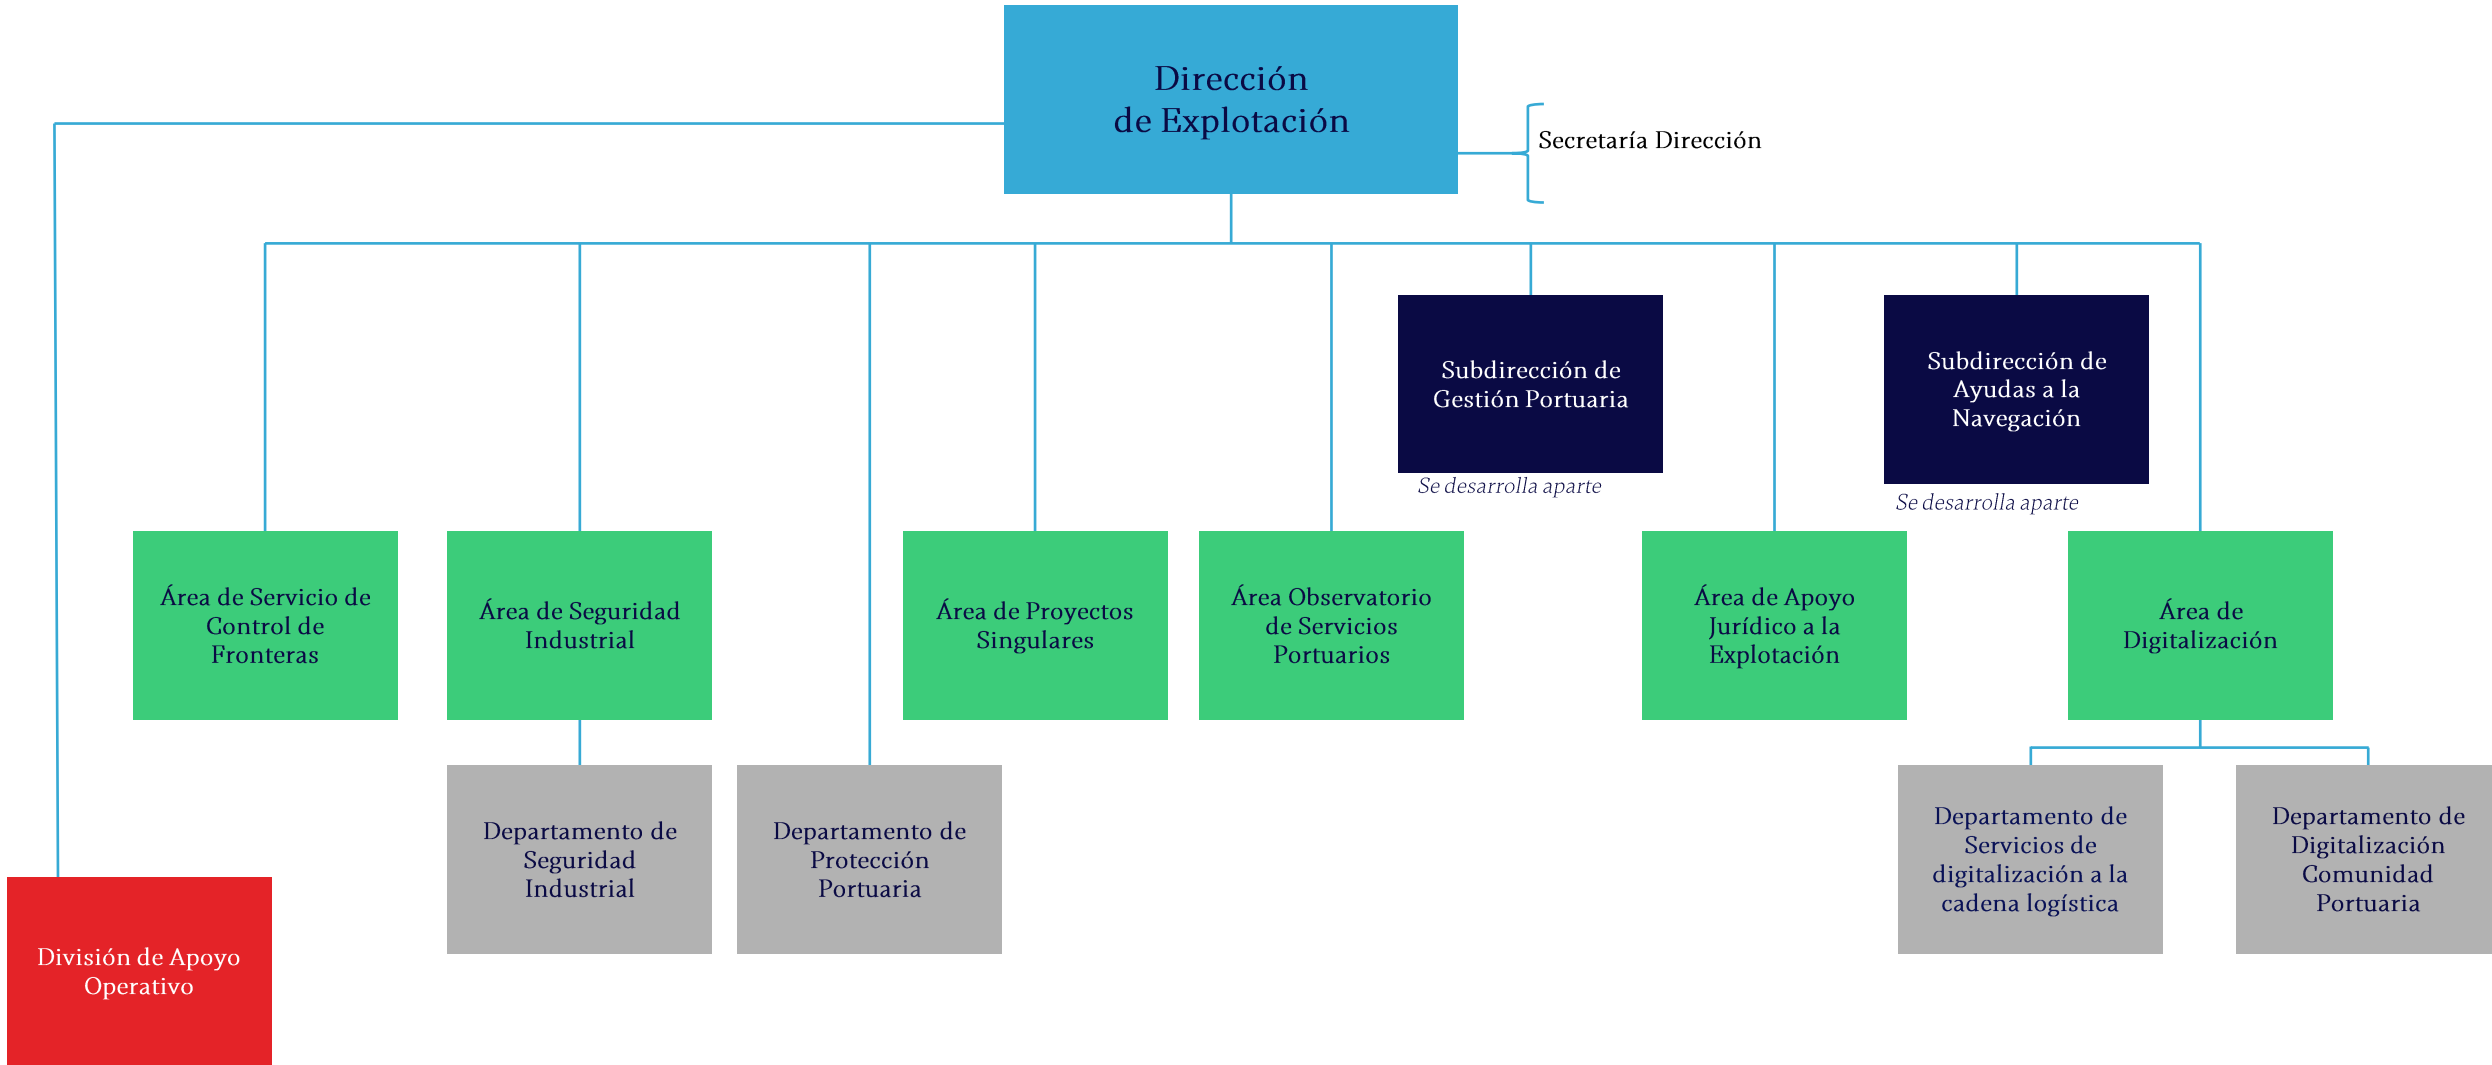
Dirección de Explotación

Secretaría Dirección

Subdirección de Gestión Portuaria

Se desarrolla aparte

Subdirección de Ayudas a la Navegación

Se desarrolla aparte

Área de Servicio de Control de Fronteras

Área de Seguridad Industrial

Área de Proyectos Singulares

Área Observatorio de Servicios Portuarios

Área de Apoyo Jurídico a la Explotación

Área de Digitalización

Departamento de Seguridad Industrial

Departamento de Protección Portuaria

Departamento de Servicios de digitalización a la cadena logística

Departamento de Digitalización Comunidad Portuaria

División de Apoyo Operativo